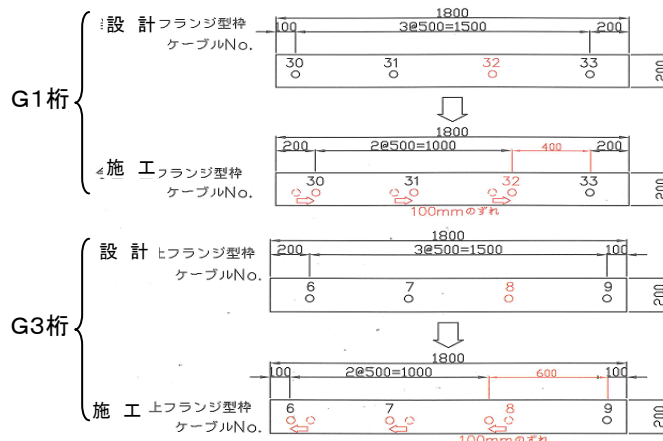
G1桁

設 計 フランジ型枠
ケーブルNo.

1800
100 3@500=1500 200
30 31 32 33
200

施 工 フランジ型枠
ケーブルNo.

1800
200 2@500=1000 400 200
30 31 32 33
100mmのずれ
200

G3桁

設 計 上フランジ型枠
ケーブルNo.

1800
200 3@500=1500 100
6 7 8 9
200

施 工 上フランジ型枠
ケーブルNo.

1800
100 2@500=1000 600 100
6 7 8 9
100mmのずれ
200